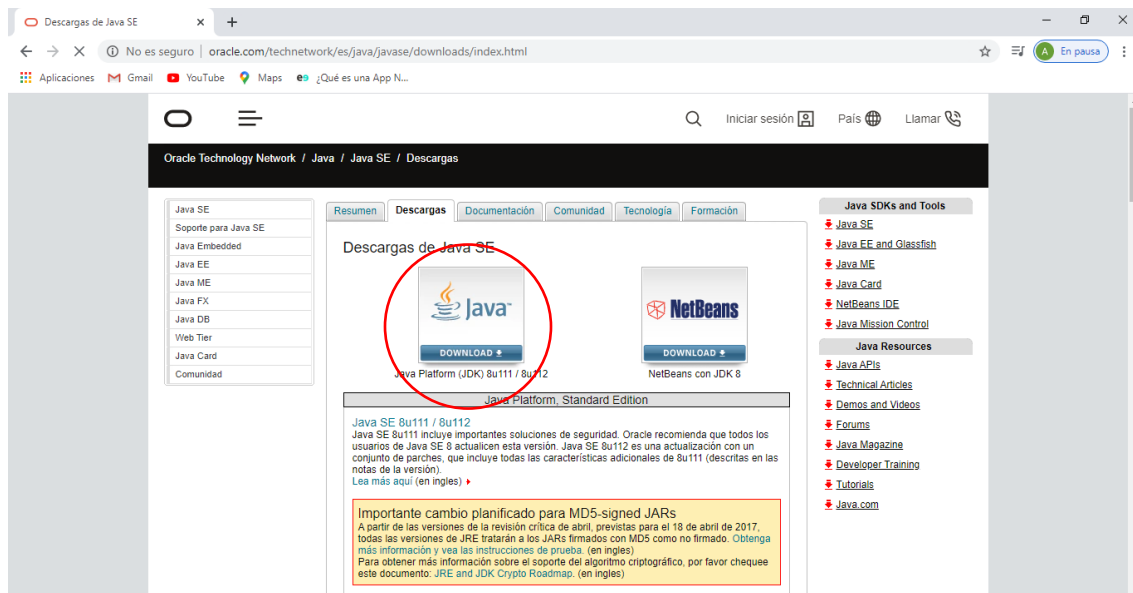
Descargas de Java SE ×  +

No es seguro | oracle.com/technetwork/es/java/javase/downloads/index.html

En pausa

Aplicaciones  Gmail  YouTube  Maps  ¿Qué es una App N...

Iniciar sesión  País  Llamar

Oracle Technology Network / Java / Java SE / Descargas

Java SE
Soporte para Java SE
Java Embedded
Java EE
Java ME
Java FX
Java DB
Web Tier
Java Card
Comunidad

Resumen | Descargas | Documentación | Comunidad | Tecnología | Formación

Descargas de Java SE

Java
DOWNLOAD
Java Platform (JDK) 8u111 / 8u112

NetBeans
DOWNLOAD
NetBeans con JDK 8

Java Platform, Standard Edition

Java SE 8u111 / 8u112
Java SE 8u111 incluye importantes soluciones de seguridad. Oracle recomienda que todos los usuarios de Java SE 8 actualicen esta versión. Java SE 8u112 es una actualización con un conjunto de parches, que incluye todas las características adicionales de 8u111 (descritas en las notas de la versión).
Lea más aquí (en ingles)

Importante cambio planificado para MD5-signed JARs
A partir de las versiones de la revisión crítica de abril, previstas para el 18 de abril de 2017, todas las versiones de JRE tratarán a los JARs firmados con MD5 como no firmado. Obtenga más información y vea las instrucciones de prueba. (en ingles)
Para obtener más información sobre el soporte del algoritmo criptográfico, por favor cheque este documento: JRE and JDK Crypto Roadmap. (en ingles)

Java SDKs and Tools
Java SE
Java EE and Glassfish
Java ME
Java Card
NetBeans IDE
Java Mission Control

Java Resources
Java APIs
Technical Articles
Demos and Videos
Forums
Java Magazine
Developer Training
Tutorials
Java.com